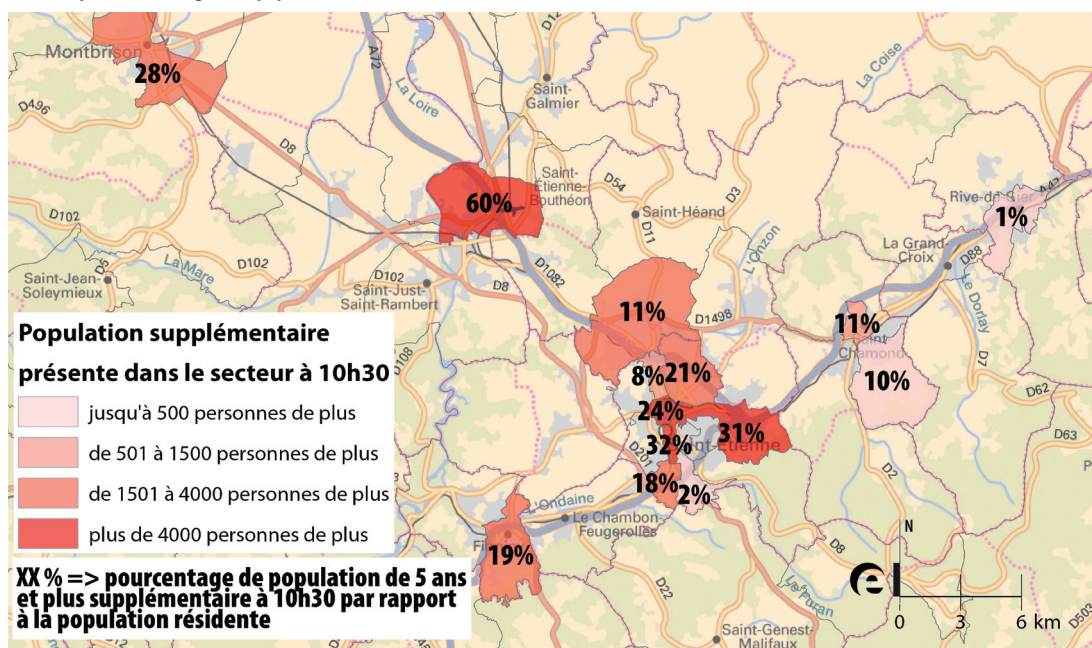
Montbrison
28%
D496
A72
La Loire
D12
Saint-Galmier
La Coise
D8
D102
Saint-Étienne-Bouthéon
60%
D54
D3
Saint-Héand
D11
Rive-de-Gier
A47
1%
La Grand-Croix
D88
Le Dorlay
L'Onzon
D102
Saint-Jean-Soleymieux
D5
La Mare
D102
Saint-Just-Saint-Rambert
D8
D1082
11%
D1498
11%
Saint-Chamond
10%
D7
D62
Population supplémentaire présente dans le secteur à 10h30
D108
8%
21%
24%
31%
Saint-Étienne
32%
D201
18%
2%
D2
D63
jusqu'à 500 personnes de plus
de 501 à 1500 personnes de plus
de 1501 à 4000 personnes de plus
plus de 4000 personnes de plus
L'Ondaine
Le Chambon-Feugerolles
19%
Fi
D8
N
XX % => pourcentage de population de 5 ans et plus supplémentaire à 10h30 par rapport à la population résidente
D22
Le Furan
0
3
6 km
Saint-Genest-Malifaux
D503